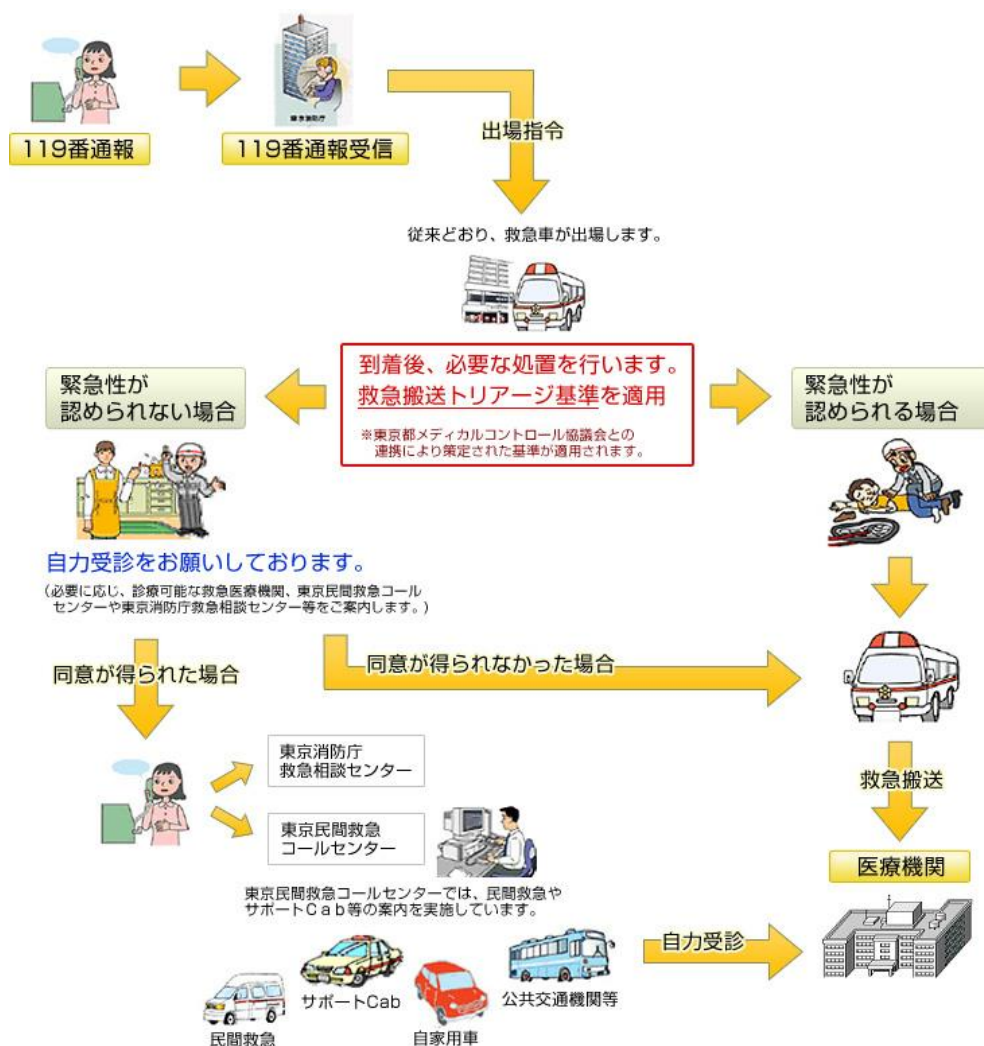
119番通報

東京消防庁

119番通報受信

出場指令

従来どおり、救急車が出場します。

到着後、必要な処置を行います。
救急搬送トリアージ基準を適用

※東京都メディカルコントロール協議会との連携により策定された基準が適用されます。

緊急性が認められない場合

緊急性が認められる場合

自力受診をお願いしております。

（必要に応じ、診療可能な救急医療機関、東京民間救急コールセンターや東京消防庁救急相談センター等をご案内します。）

同意が得られた場合

同意が得られなかった場合

救急搬送

東京消防庁
救急相談センター

東京民間救急
コールセンター

東京民間救急コールセンターでは、民間救急やサポートＣａｂ等の案内を実施しています。

医療機関

自力受診

サポートCab

公共交通機関等

民間救急

自家用車